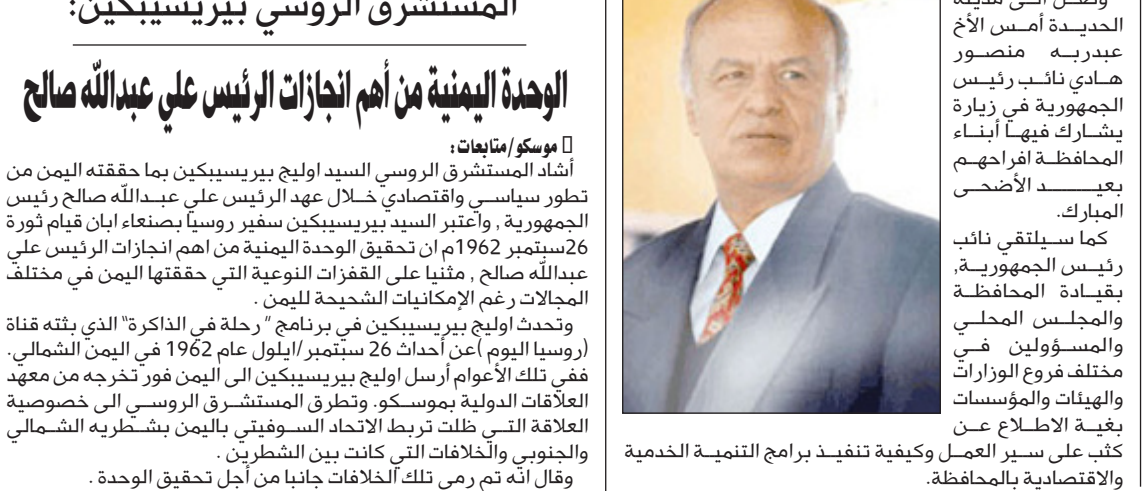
المستشرق الروسي بيريسيبكين:

الوحدة اليمنية من أهم انجازات الرئيس علي عبدالله صالح

موسكو/متابعات:

أشاد المستشرق الروسي السيد اوليج بيريسيبكين بما حققته اليمن من تطور سياسي واقتصادي خلال عهد الرئيس علي عبدالله صالح رئيس الجمهورية , واعتبر السيد بيريسيبكين سفير روسيا بصنعاء ابان قيام ثورة 26سبتمبر 1962م ان تحقيق الوحدة اليمنية من اهم انجازات الرئيس علي عبدالله صالح , مثنيا على القفزات النوعية التي حققتها اليمن في مختلف المجالات رغم الإمكانيات الشحيحة لليمن .

وتحدث اوليج بيريسيبكين في برنامج " رحلة في الذاكرة" الذي بثته قناة (روسيا اليوم )عن أحداث 26 سبتمبر /ايلول عام 1962 في اليمن الشمالي. ففي تلك الأعوام أرسل اوليج بيريسيبكين الى اليمن فور تخرجه من معهد العلاقات الدولية بموسكو. وتطرق المستشرق الروسي الى خصوصية العلاقة التي ظلت تربط الاتحاد السوفيتي باليمن بشطريه الشمالي والجنوبي والخلافات التي كانت بين الشطرين .

وقال انه تم رمى تلك الخلافات جانبا من أجل تحقيق الوحدة .

وصل الى مدينة الحديدة أمس الأخ عبدربه منصور هادي نائب رئيس الجمهورية في زيارة يشارك فيها أبناء المحافظة افراحهم بعيد الأضحى المبارك.

كما سيلتقي نائب رئيس الجمهورية, بقيادة المحافظة والمجلس المحلي والمسؤولين في مختلف فروع الوزارات والهيئات والمؤسسات بغية الاطلاع عن كثب على سير العمل وكيفية تنفيذ برامج التنمية الخدمية والاقتصادية بالمحافظة.